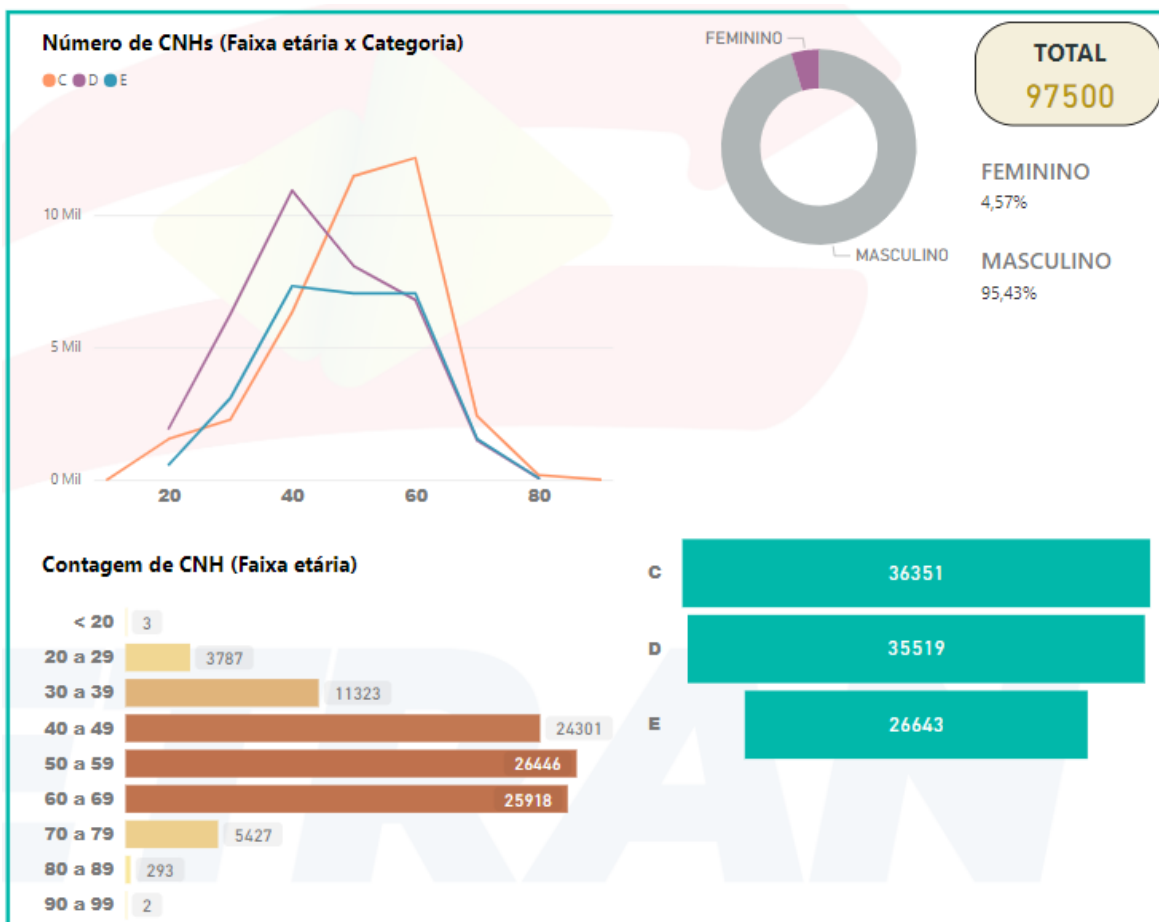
Número de CNHs (Faixa etária x Categoria)

C D E

10 Mil
5 Mil
0 Mil
20
40
60
80

FEMININO
MASCULINO

TOTAL
97500

FEMININO
4,57%

MASCULINO
95,43%

Contagem de CNH (Faixa etária)

< 20 3
20 a 29 3787
30 a 39 11323
40 a 49 24301
50 a 59 26446
60 a 69 25918
70 a 79 5427
80 a 89 293
90 a 99 2

C 36351
D 35519
E 26643